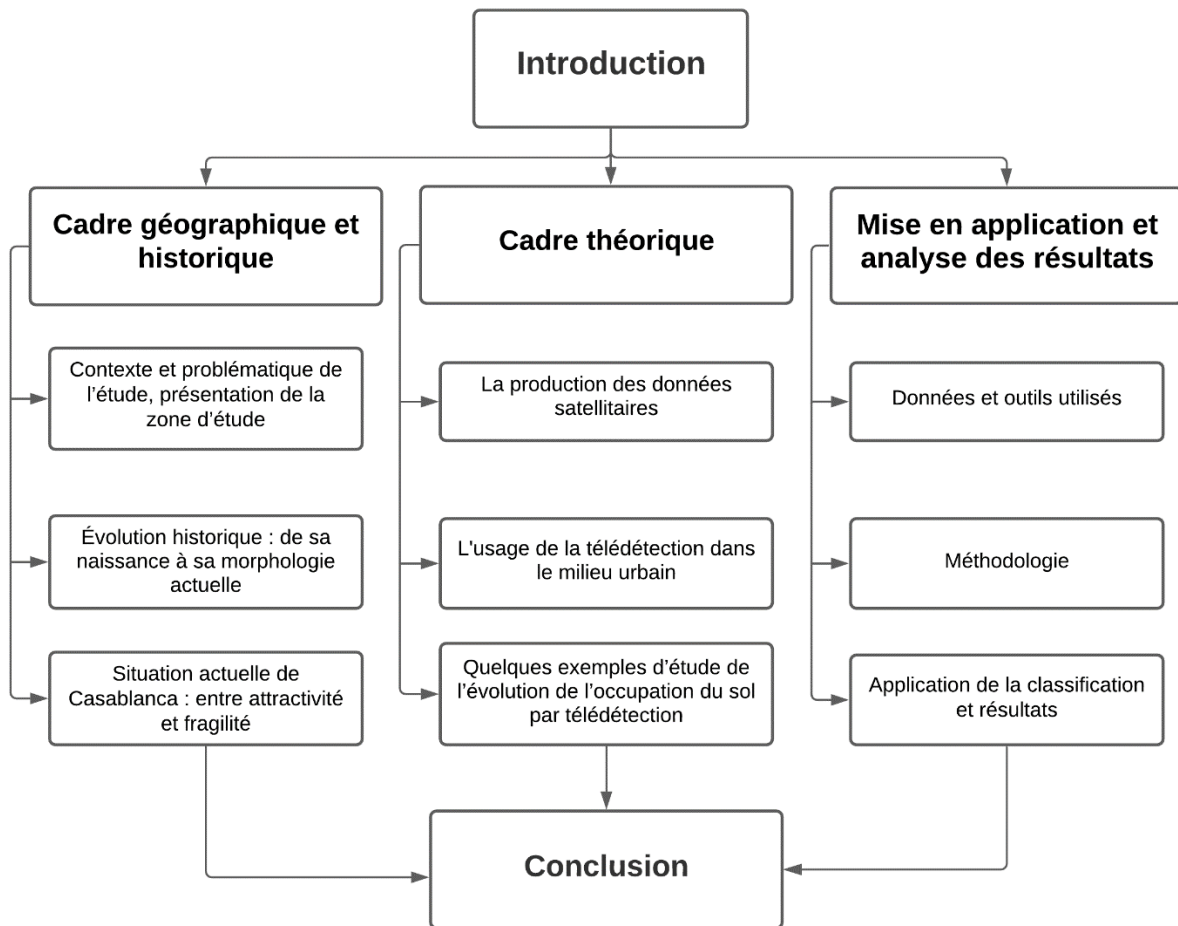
Introduction

Cadre géographique et historique

Contexte et problématique de l'étude, présentation de la zone d'étude

Évolution historique : de sa naissance à sa morphologie actuelle

Situation actuelle de Casablanca : entre attractivité et fragilité

Cadre théorique

La production des données satellitaires

L'usage de la télédétection dans le milieu urbain

Quelques exemples d'étude de l'évolution de l'occupation du sol par télédétection

Mise en application et analyse des résultats

Données et outils utilisés

Méthodologie

Application de la classification et résultats

Conclusion